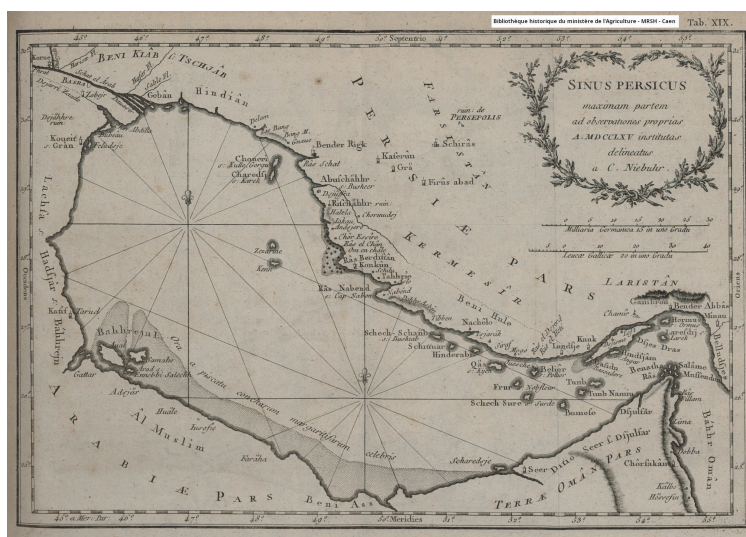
Bibliothèque historique du ministère de l'Agriculture - MRSH - Caen

Tab. XIX.

SINUS PERSICUS
maximam partem
ad observationes proprias
A. MDCCLXV institutas
delineatus
a C. Niebuhr.

Milliaria Germanica 15 in uno Gradu

Leucæ Gallicæ 20 in uno Gradu

45° a Mer. Par. 46° 47° 48° 49° 50° Septentrio 51° 52° 53° 54° 55°

45° a Mer. Par. 46° 47° 48° 49° 50° Meridies 51° 52° 53° 54° 55°

BENI KIAB

G. TSCHAB

BASRA

Gobân

Hindiân

Koueit s. Grân

Feludsje

PERSIS

FARSISTAN

PERSIÆ PARS

KERMESIR

LARISTAN

ruin. de PERSEPOLIS

Schirâs

Kâsérûn

Bender Rigk

Grâ

Firûs abad

Chóneri

Charedsj s. Karek

Abuschæhhr s. Bushéer

Kenn

Râs Nabend

Benderdilem

Konkûn

Tahhrie

Schech Schaib

Hinderabi

Kenn

Kasch

Tschiru

Nachelo

Lingde

Kunk

Gambron Bender Abbâs

Minau

Hormus

Kischm

Lareck

Dsjulfâr

Râs Mussendom

Salâme

Bahhr Omân

Lacsa

Lacsa s. Hadsjar

Bahhrein

Kattar

Adsjar

Al Muslim

ARABIÆ PARS

TERRÆ OMAN PARS

Seer

Schardsje

Fur

Belior

Tumb

Nabiu

Tumb Namin

Schech Suéib

Bumose

Chórfakân

Dobba

Lima

Kalbe

Hôreffi

Beni Aas

Schech Schaib s. Kenn

Seer Dsjulfâr